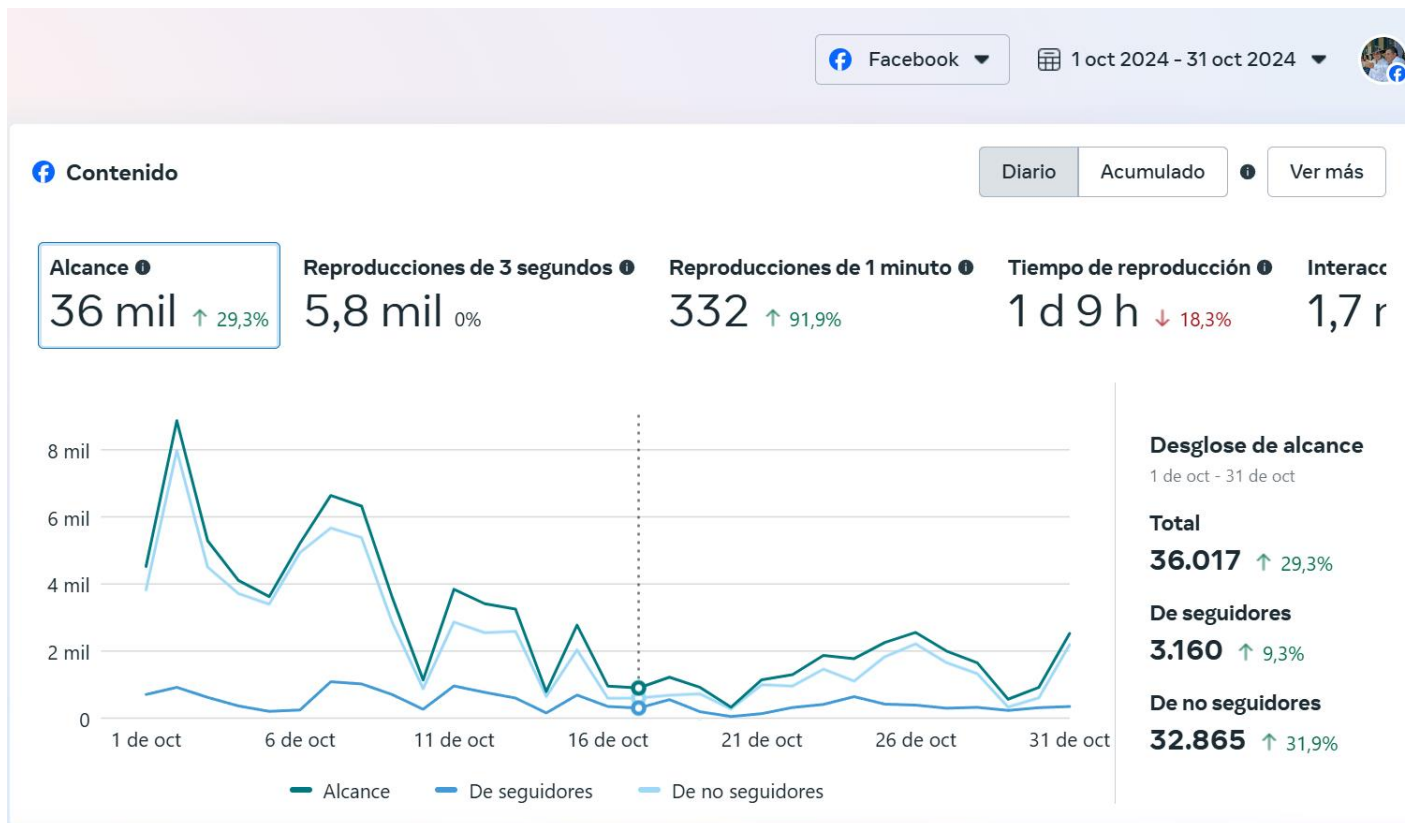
Facebook

1 oct 2024 - 31 oct 2024

Contenido

Diario | Acumulado | Ver más

Alcance
36 mil ↑ 29,3%

Reproducciones de 3 segundos
5,8 mil 0%

Reproducciones de 1 minuto
332 ↑ 91,9%

Tiempo de reproducción
1 d 9 h ↓ 18,3%

Interacc
1,7 r

8 mil
6 mil
4 mil
2 mil
0

1 de oct
6 de oct
11 de oct
16 de oct
21 de oct
26 de oct
31 de oct

Alcance
De seguidores
De no seguidores

Desglose de alcance
1 de oct - 31 de oct

Total
36.017 ↑ 29,3%

De seguidores
3.160 ↑ 9,3%

De no seguidores
32.865 ↑ 31,9%